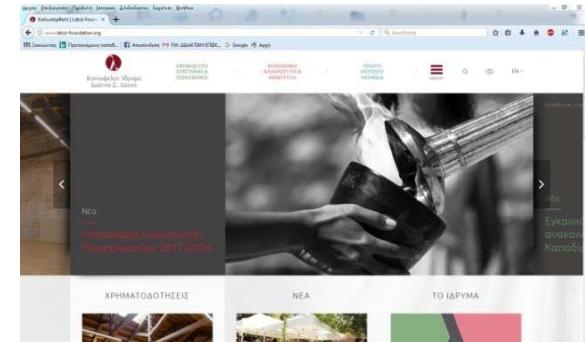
Αρχείο Επεξεργασία Προβολή Ιστορικό Σελιδοδείκτες Εργαλεία Βοήθεια

Καλωσήρθατε | Latsis Foun... ×

www.latsis-foundation.org

Αναζήτηση

Κοινωφελές Ίδρυμα Ιωάννη Σ. Λάτση

EN

Νέα

Υποτροφίες Ολυμπιακής Προετοιμασίας 2017-2018

Νέα

Εγκαιν
ανακαι
Καλοδ

ΧΡΗΜΑΤΟΔΟΤΗΣΕΙΣ

ΝΕΑ

ΤΟ ΙΔΡΥΜΑ